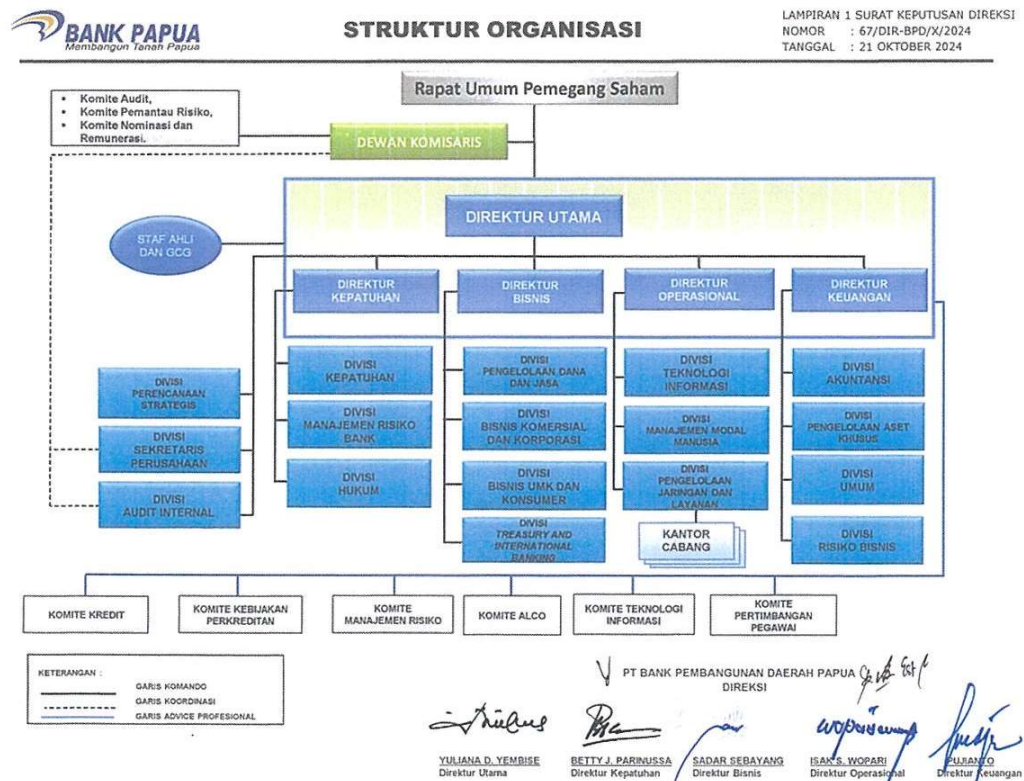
BANK PAPUA
Membangun Tanah Papua

STRUKTUR ORGANISASI

LAMPIRAN 1 SURAT KEPUTUSAN DIREKSI
NOMOR : 67/DIR-BPD/X/2024
TANGGAL : 21 OKTOBER 2024

Rapat Umum Pemegang Saham

• Komite Audit,
• Komite Pemantau Risiko,
• Komite Nominasi dan Remunerasi.

DEWAN KOMISARIS

DIREKTUR UTAMA

STAF AHLI DAN GCG

DIREKTUR KEPATUHAN

DIREKTUR BISNIS

DIREKTUR OPERASIONAL

DIREKTUR KEUANGAN

DIVISI PERENCANAAN STRATEGIS

DIVISI SEKRETARIS PERUSAHAAN

DIVISI AUDIT INTERNAL

DIVISI KEPATUHAN

DIVISI MANAJEMEN RISIKO BANK

DIVISI HUKUM

DIVISI PENGELOLAAN DANA DAN JASA

DIVISI BISNIS KOMERSIAL DAN KORPORASI

DIVISI BISNIS UMK DAN KONSUMER

DIVISI TREASURY AND INTERNATIONAL BANKING

DIVISI TEKNOLOGI INFORMASI

DIVISI MANAJEMEN MODAL MANUSIA

DIVISI PENGELOLAAN JARINGAN DAN LAYANAN

KANTOR CABANG

DIVISI AKUNTANSI

DIVISI PENGELOLAAN ASET KHUSUS

DIVISI UMUM

DIVISI RISIKO BISNIS

KOMITE KREDIT

KOMITE KEBIJAKAN PERKREDITAN

KOMITE MANAJEMEN RISIKO

KOMITE ALCO

KOMITE TEKNOLOGI INFORMASI

KOMITE PERTIMBANGAN PEGAWAI

KETERANGAN :
GARIS KOMANDO
GARIS KOORDINASI
GARIS ADVICE PROFESIONAL

PT BANK PEMBANGUNAN DAERAH PAPUA
DIREKSI

YULIANA D. YEMBISE
Direktur Utama

BETTY J. PARINUSSA
Direktur Kepatuhan

SADAR SEBAYANG
Direktur Bisnis

ISAK S. WOPARI
Direktur Operasional

PUJIANTO
Direktur Keuangan